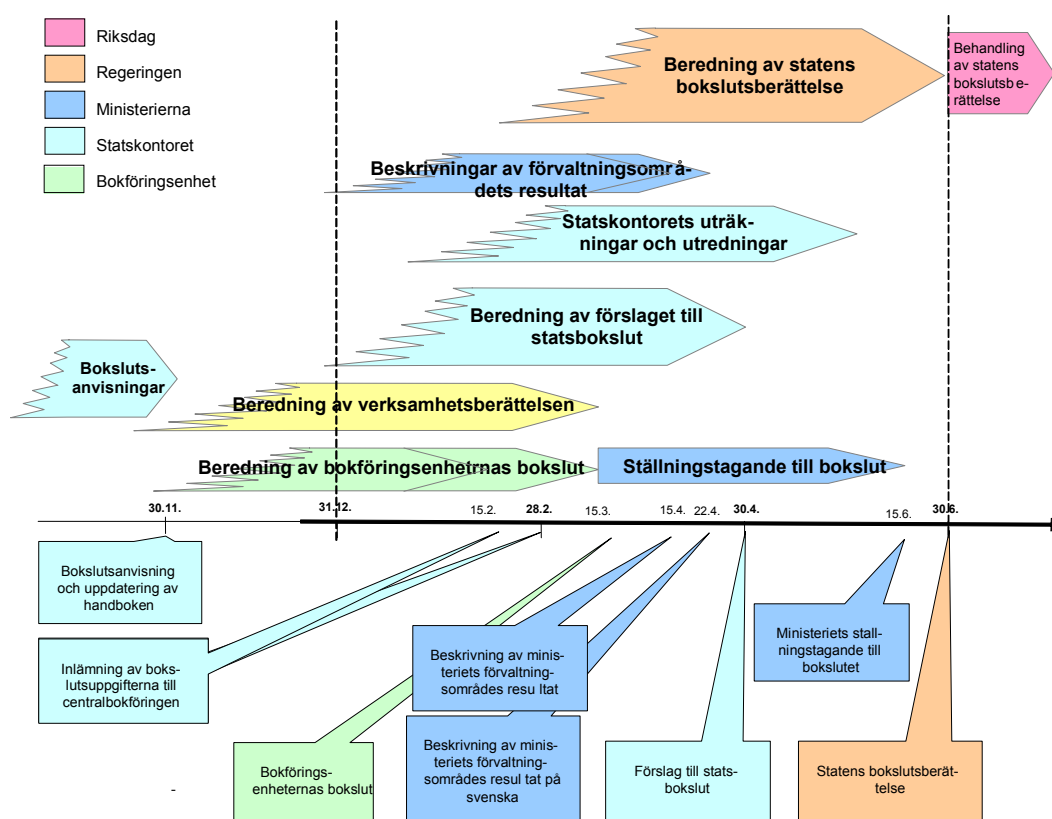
Riksdag
Regeringen
Ministerierna
Statskontoret
Bokföringsenhet

Beredning av statens bokslutsberättelse

Behandling av statens bokslutsb e-rättelse

Beskrivningar av förvaltningsområdets resultat

Statskontorets uträkningar och utredningar

Beredning av förslaget till statsbokslut

Boksluts-anvisningar

Beredning av verksamhetsberättelsen

Beredning av bokföringsenheternas bokslut

Ställningstagande till bokslut

30.11.
31.12.
15.2.
28.2.
15.3.
15.4.
22.4.
30.4.
15.6.
30.6.

Bokslutsanvisning och uppdatering av handboken

Inlämning av bokslutsuppgifterna till centralbokföringen

Beskrivning av ministeriets förvaltningsområdes resu ltat

Ministeriets stallningstagande till bokslutet

Bokföringsenheternas bokslut

Beskrivning av ministeriets förvaltningsområdes resul tat på svenska

Förslag till statsbokslut

Statens bokslutsberättelse

-